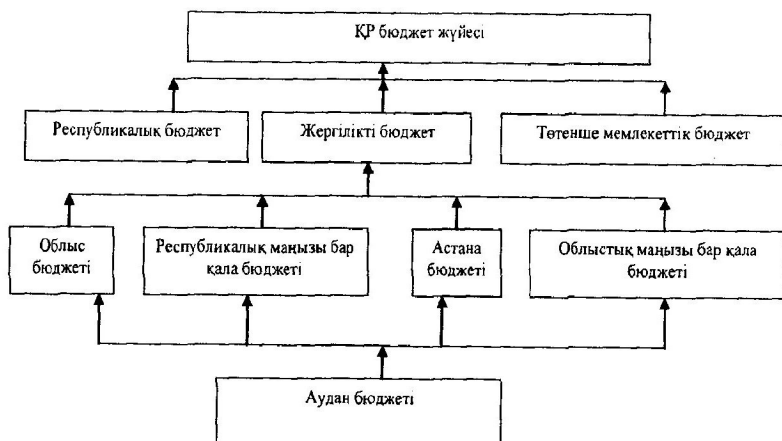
ҚР бюджет жүйесі

Республикалық бюджет

Жергілікті бюджет

Төтенше мемлекеттік бюджет

Облыс бюджеті

Республикалық маңызы бар қала бюджеті

Астана бюджеті

Облыстық маңызы бар қала бюджеті

Аудан бюджеті